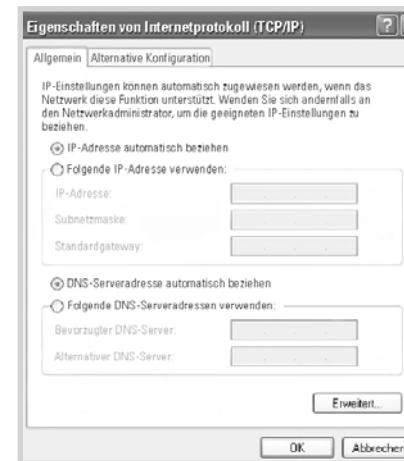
Eigenschaften von Internetprotokoll (TCP/IP)

?

Allgemein | Alternative Konfiguration

IP-Einstellungen können automatisch zugewiesen werden, wenn das Netzwerk diese Funktion unterstützt. Wenden Sie sich andernfalls an den Netzwerkadministrator, um die geeigneten IP-Einstellungen zu beziehen.

IP-Adresse automatisch beziehen

Folgende IP-Adresse verwenden:

IP-Adresse:

Subnetzmaske:

Standardgateway:

DNS-Serveradresse automatisch beziehen

Folgende DNS-Serveradressen verwenden:

Bevorzugter DNS-Server:

Alternativer DNS-Server:

Erweitert...

OK

Abbrechen